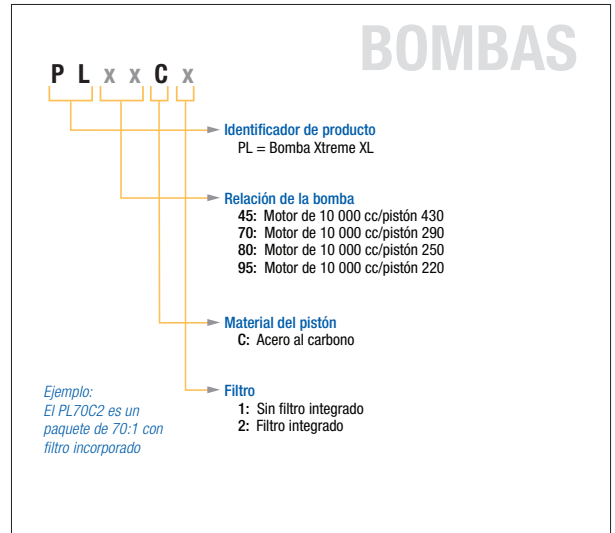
BOMBAS

P L x x C x

Identificador de producto
PL = Bomba Xtreme XL

Relación de la bomba
45: Motor de 10 000 cc/pistón 430
70: Motor de 10 000 cc/pistón 290
80: Motor de 10 000 cc/pistón 250
95: Motor de 10 000 cc/pistón 220

Material del pistón
C: Acero al carbono

Ejemplo:
El PL70C2 es un paquete de 70:1 con filtro incorporado

Filtro
1: Sin filtro integrado
2: Filtro integrado